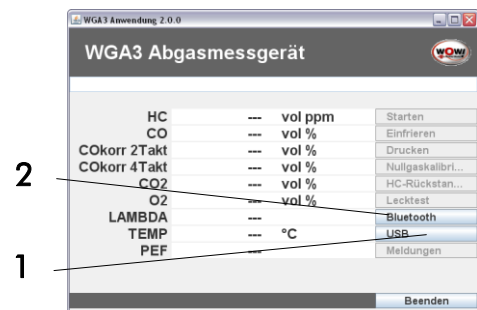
WGA3 Anwendung 2.0.0

WGA3 Abgasmessgerät

WOW!

| | | | |
|---|---|---|---|
| HC | --- | vol ppm | Starten |
| CO | --- | vol % | Einfrieren |
| COkorr 2Takt | --- | vol % | Drucken |
| COkorr 4Takt | --- | vol % | Nullgaskalibri... |
| CO2 | --- | vol % | HC-Rückstan... |
| O2 | --- | vol % | Lecktest |
| LAMBDA | --- | | Bluetooth |
| TEMP | --- | °C | USB |
| PEF | --- | | Meldungen |

2

1

Beenden